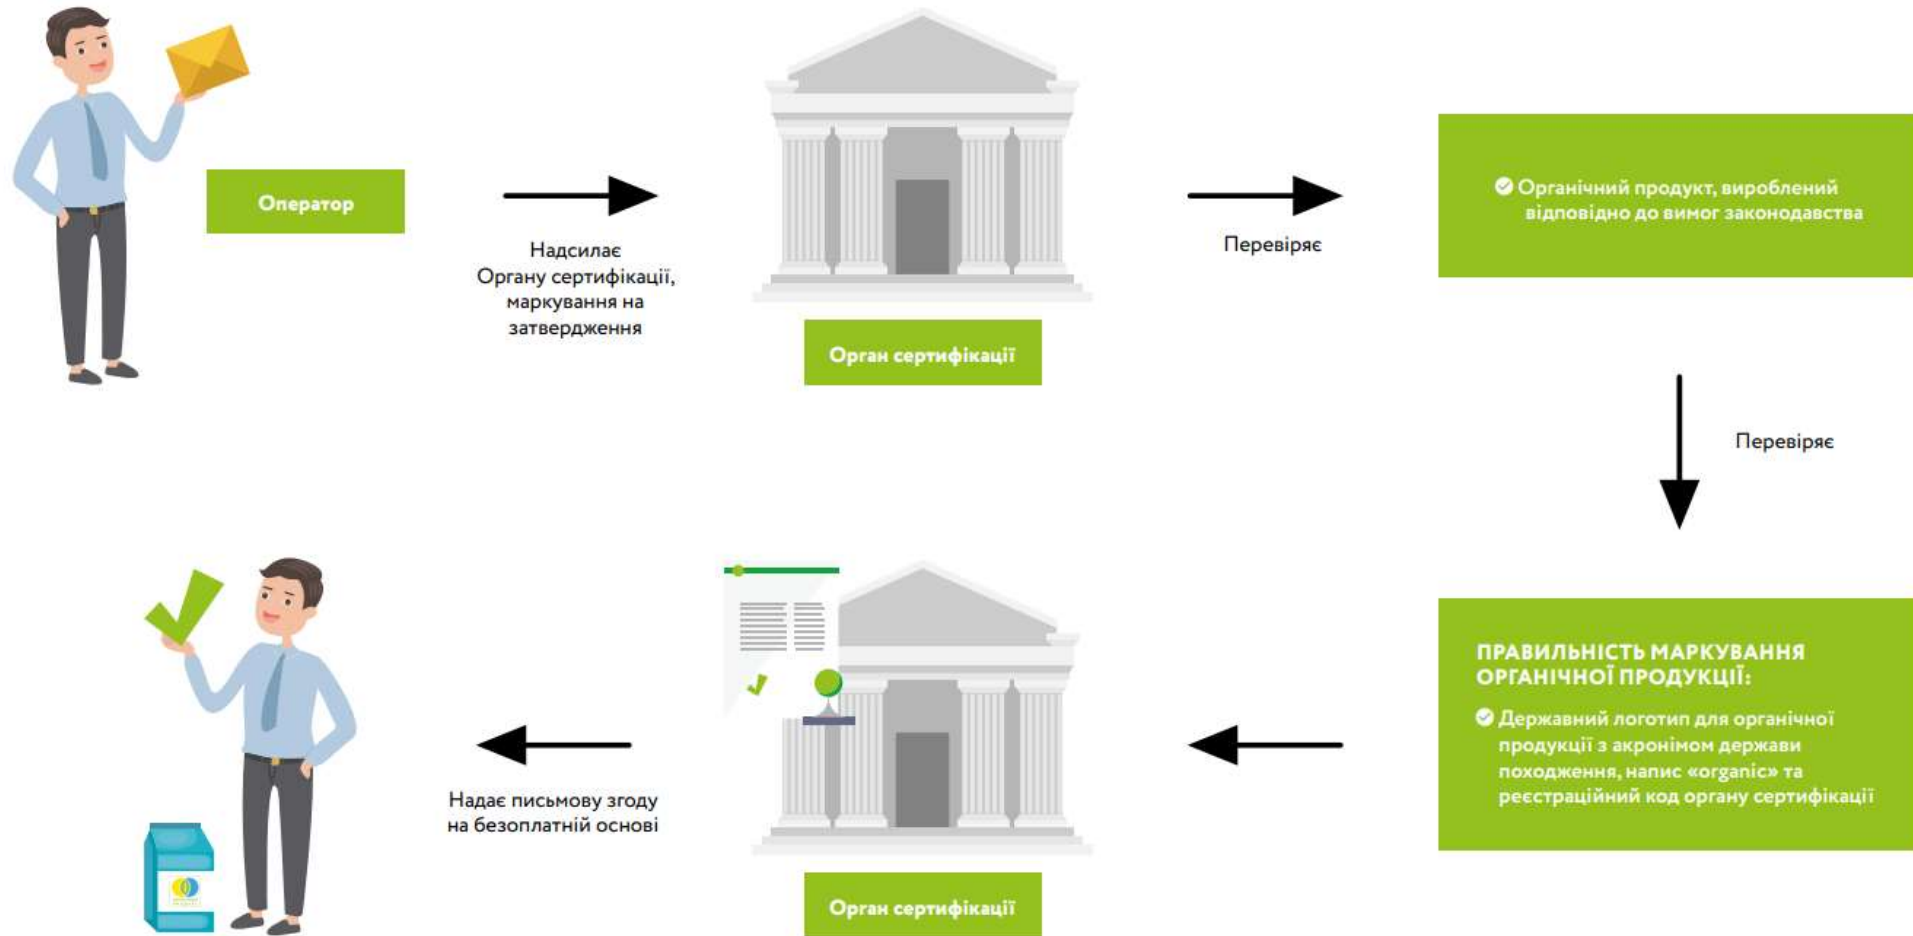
Оператор

Надсилає Органу сертифікації, маркування на затвердження

Орган сертифікації

Перевіряє

Органічний продукт, вироблений відповідно до вимог законодавства

Перевіряє

ПРАВИЛЬНІСТЬ МАРКУВАННЯ ОРГАНІЧНОЇ ПРОДУКЦІЇ:

Державний логотип для органічної продукції з акронімом держави походження, напис «organic» та реєстраційний код органу сертифікації

Орган сертифікації

Надає письмову згоду на безоплатній основі